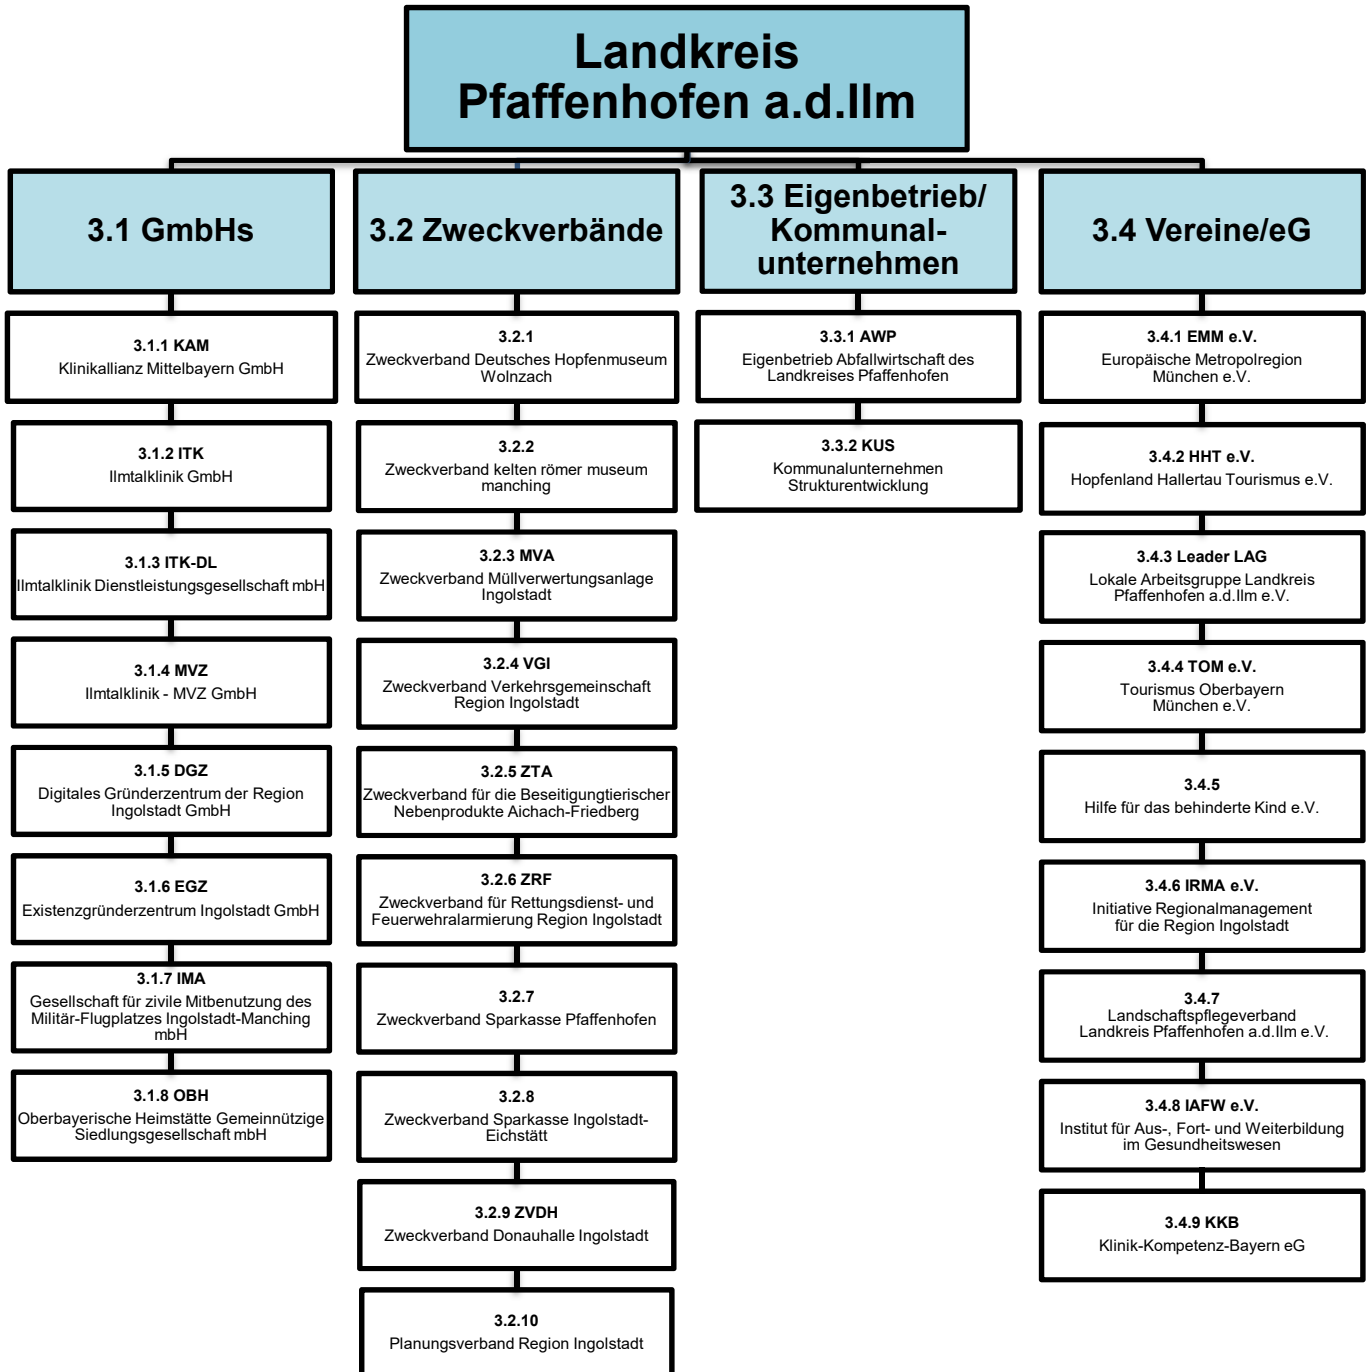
Landkreis Pfaffenhofen a.d.Ilm

3.1 GmbHs

3.1.1 KAM
Klinikallianz Mittelbayern GmbH

3.1.2 ITK
Ilmtalklinik GmbH

3.1.3 ITK-DL
Ilmtalklinik Dienstleistungsgesellschaft mbH

3.1.4 MVZ
Ilmtalklinik - MVZ GmbH

3.1.5 DGZ
Digitales Gründerzentrum der Region Ingolstadt GmbH

3.1.6 EGZ
Existenzgründerzentrum Ingolstadt GmbH

3.1.7 IMA
Gesellschaft für zivile Mitbenutzung des Militär-Flugplatzes Ingolstadt-Manching mbH

3.1.8 OBH
Oberbayerische Heimstätte Gemeinnützige Siedlungsgesellschaft mbH

3.2 Zweckverbände

3.2.1
Zweckverband Deutsches Hopfenmuseum Wolnzach

3.2.2
Zweckverband kelten römer museum manching

3.2.3 MVA
Zweckverband Müllverwertungsanlage Ingolstadt

3.2.4 VGI
Zweckverband Verkehrsgemeinschaft Region Ingolstadt

3.2.5 ZTA
Zweckverband für die Beseitigungtierischer Nebenprodukte Aichach-Friedberg

3.2.6 ZRF
Zweckverband für Rettungsdienst- und Feuerwehralarmierung Region Ingolstadt

3.2.7
Zweckverband Sparkasse Pfaffenhofen

3.2.8
Zweckverband Sparkasse Ingolstadt-Eichstätt

3.2.9 ZVDH
Zweckverband Donauhalle Ingolstadt

3.2.10
Planungsverband Region Ingolstadt

3.3 Eigenbetrieb/ Kommunal-unternehmen

3.3.1 AWP
Eigenbetrieb Abfallwirtschaft des Landkreises Pfaffenhofen

3.3.2 KUS
Kommunalunternehmen Strukturentwicklung

3.4 Vereine/eG

3.4.1 EMM e.V.
Europäische Metropolregion München e.V.

3.4.2 HHT e.V.
Hopfenland Hallertau Tourismus e.V.

3.4.3 Leader LAG
Lokale Arbeitsgruppe Landkreis Pfaffenhofen a.d.Ilm e.V.

3.4.4 TOM e.V.
Tourismus Oberbayern München e.V.

3.4.5
Hilfe für das behinderte Kind e.V.

3.4.6 IRMA e.V.
Initiative Regionalmanagement für die Region Ingolstadt

3.4.7
Landschaftspflegeverband Landkreis Pfaffenhofen a.d.Ilm e.V.

3.4.8 IAFW e.V.
Institut für Aus-, Fort- und Weiterbildung im Gesundheitswesen

3.4.9 KKB
Klinik-Kompetenz-Bayern eG